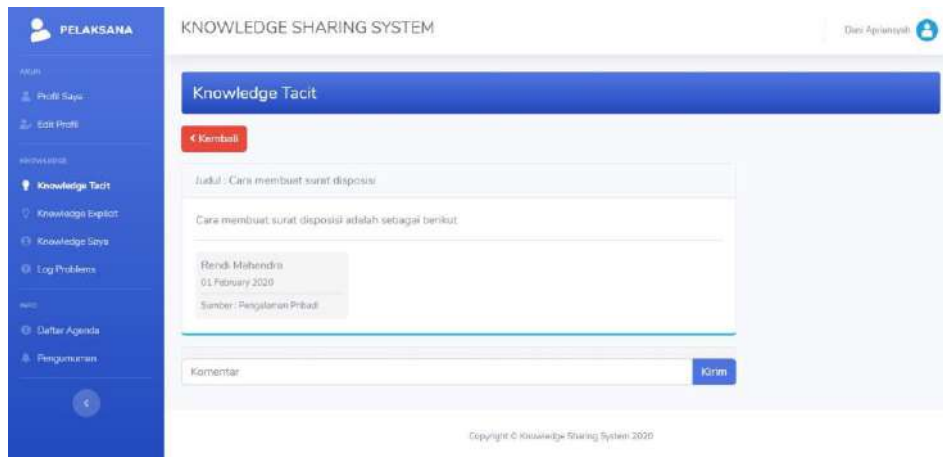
PELAKSANA

AKUN

Profil Saya

Edit Profil

KNOWLEDGE

Knowledge Tacit

Knowledge Explicit

Knowledge Saya

Log Problems

INFO

Daftar Agenda

Pengumuman

KNOWLEDGE SHARING SYSTEM

Dini Apriansyah

Knowledge Tacit

< Kembali

Judul : Cara membuat surat disposisi

Cara membuat surat disposisi adalah sebagai berikut

Rendi Mahendra
01 February 2020

Sumber : Pengalaman Pribadi

Komentar

Kirim

Copyright © Knowledge Sharing System 2020